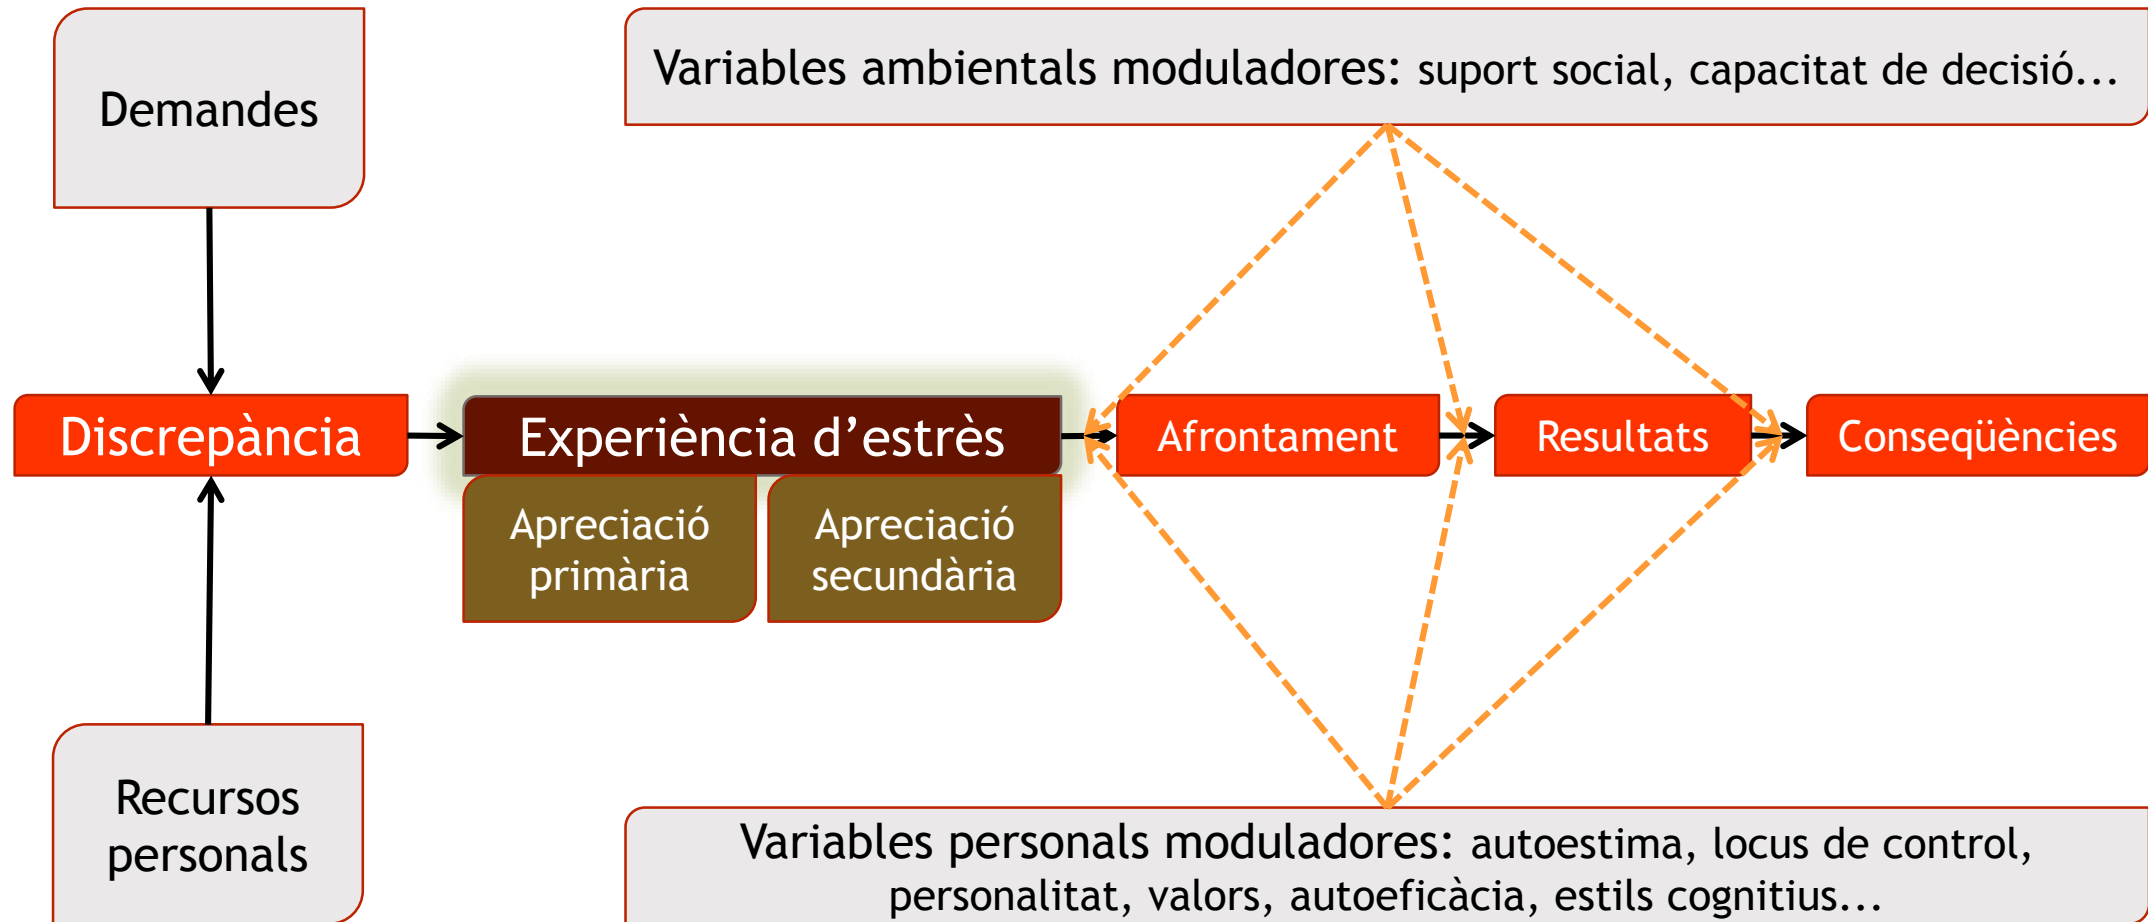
Demandes

Variables ambientals moduladores: suport social, capacitat de decisió...

Discrepància

Experiència d’estrès

Apreciació primària

Apreciació secundària

Afrontament

Resultats

Conseqüències

Recursos personals

Variables personals moduladores: autoestima, locus de control, personalitat, valors, autoeficàcia, estils cognitius...